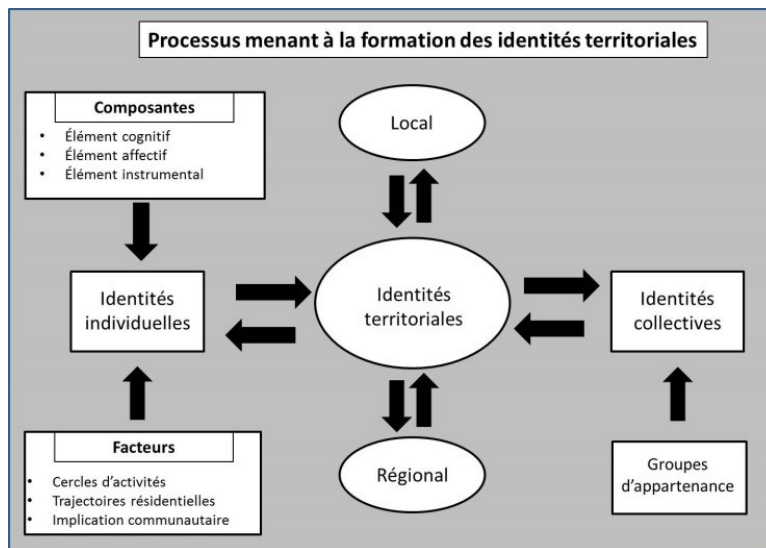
Processus menant à la formation des identités territoriales

Composantes
- Élément cognitif
- Élément affectif
- Élément instrumental

Local

Identités individuelles

Identités territoriales

Identités collectives

Facteurs
- Cercles d'activités
- Trajectoires résidentielles
- Implication communautaire

Régional

Groupes d'appartenance